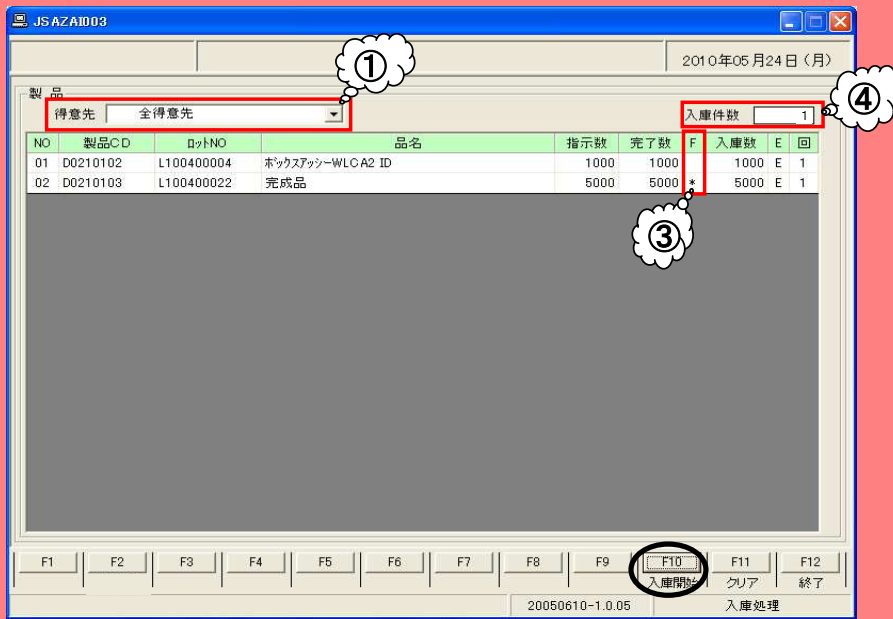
JSAZAI003

2010年05月24日（月）

①

製品

得意先　全得意先

④

入庫件数　1

| NO | 製品CD | ﾛｯﾄNO | 品名 | 指示数 | 完了数 | F | 入庫数 | E | 回 |
|---|---|---|---|---|---|---|---|---|---|
| 01 | D0210102 | L100400004 | ﾎﾞｯｸｽｱｯｼｰWLC A2 ID | 1000 | 1000 | | 1000 | E | 1 |
| 02 | D0210103 | L100400022 | 完成品 | 5000 | 5000 | * | 5000 | E | 1 |

③

F1　F2　F3　F4　F5　F6　F7　F8　F9　F10 入庫開始　F11 クリア　F12 終了

20050610-1.0.05　入庫処理